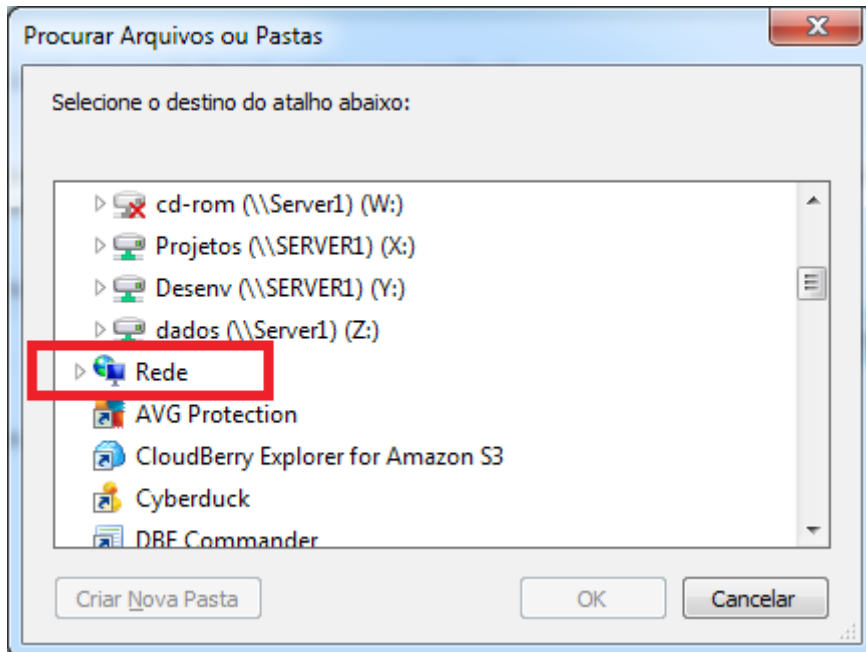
Procurar Arquivos ou Pastas

Selecione o destino do atalho abaixo:

cd-rom (\\Server1) (W:)
Projetos (\\SERVER1) (X:)
Desenv (\\SERVER1) (Y:)
dados (\\Server1) (Z:)
Rede
AVG Protection
CloudBerry Explorer for Amazon S3
Cyberduck
DBF Commander

Criar Nova Pasta
OK
Cancelar